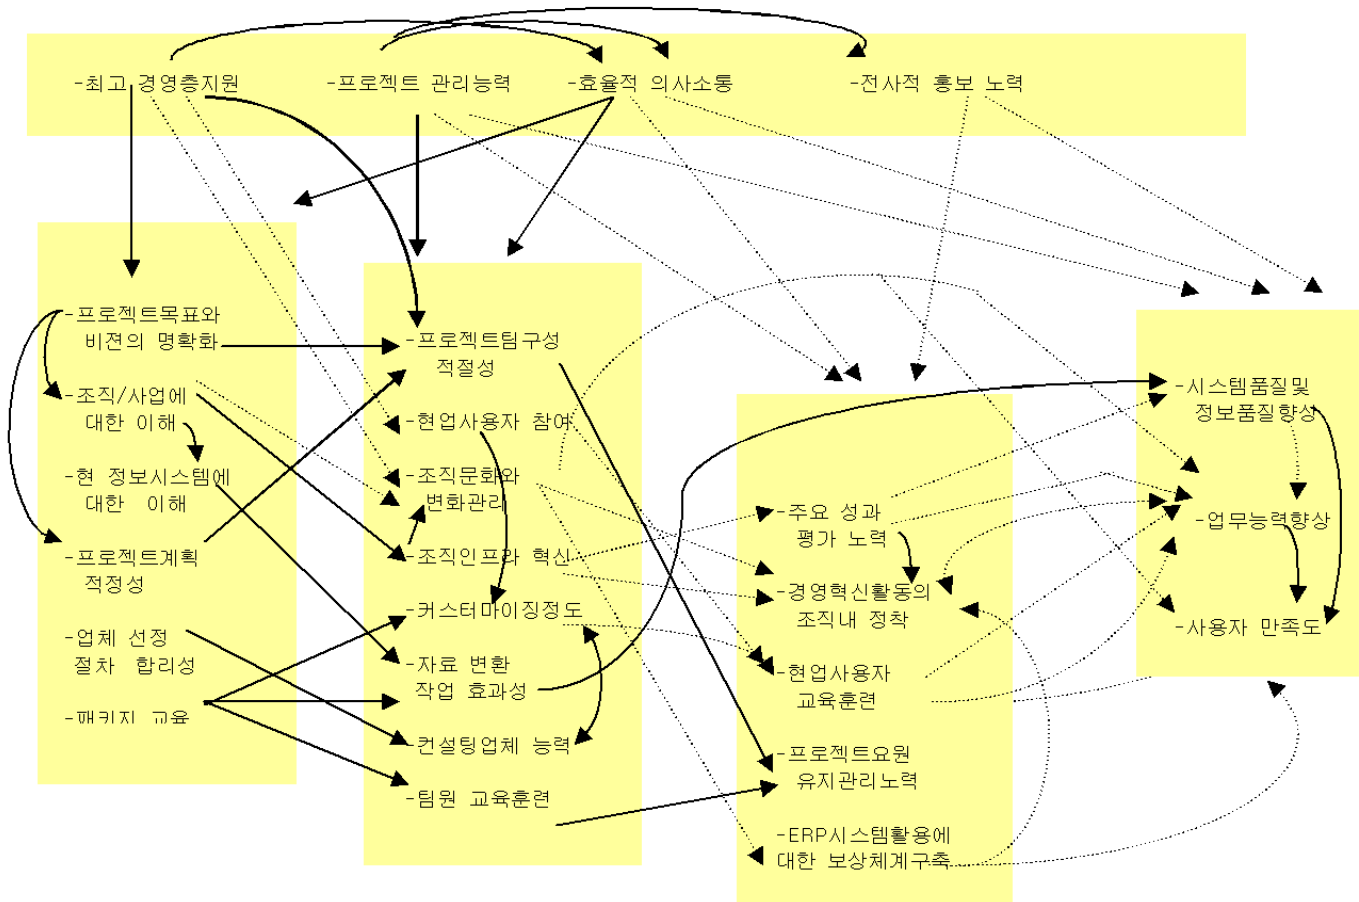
-최고 경영층지원
-프로젝트 관리능력
-효율적 의사소통
-전사적 홍보 노력

-프로젝트목표와 비젼의 명확화
-조직/사업에 대한 이해
-현 정보시스템에 대한 이해
-프로젝트계획 적정성
-업체 선정 절차 합리성
-패키지 교육

-프로젝트팀구성 적절성
-현업사용자 참여
-조직문화와 변화관리
-조직인프라 혁신
-커스터마이징정도
-자료 변환 작업 효과성
-컨설팅업체 능력
-팀원 교육훈련

-주요 성과 평가 노력
-경영혁신활동의 조직내 정착
-현업사용자 교육훈련
-프로젝트요원 유지관리노력
-ERP시스템활용에 대한 보상체계구축

-시스템품질및 정보품질향상
-업무능력향상
-사용자 만족도